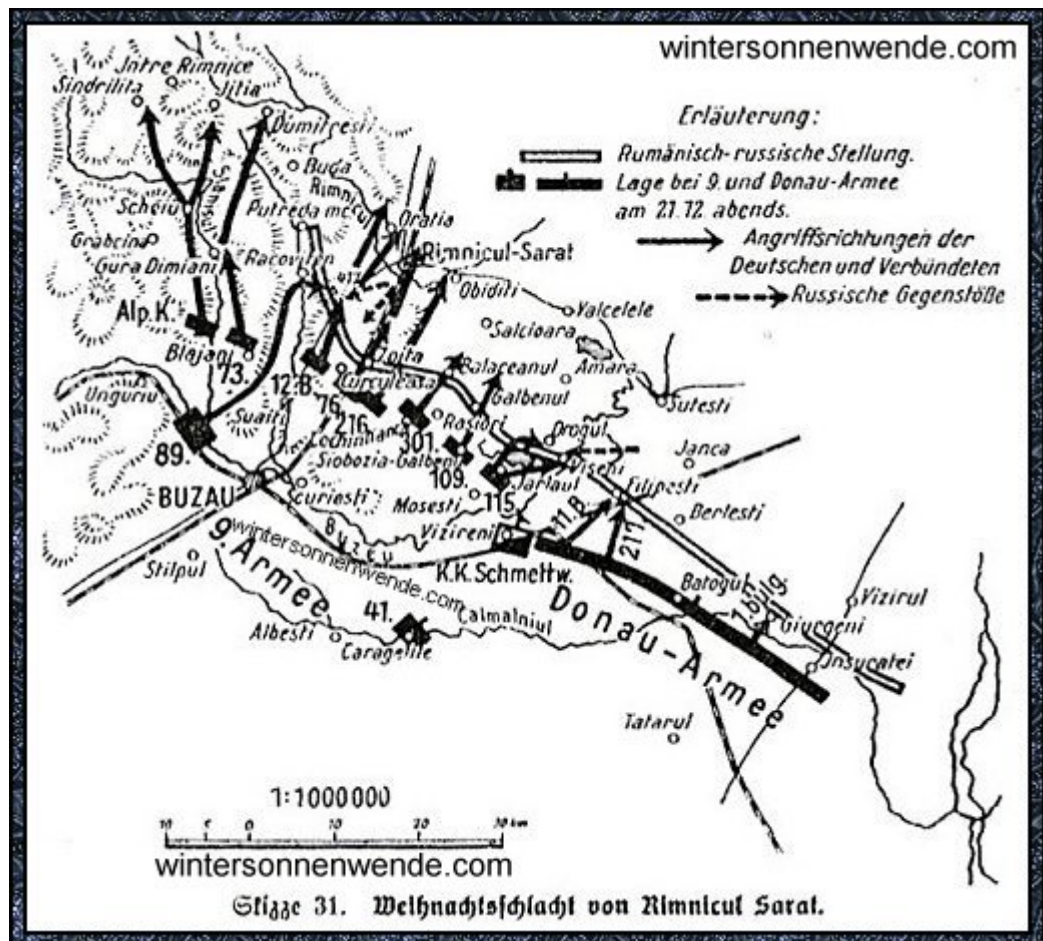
wintersonnenwende.com

Erläuterung:
Rumänisch-russische Stellung.
Lage bei 9. und Donau-Armee am 21.12. abends.
Angriffsrichtungen der Deutschen und Verbündeten
Russische Gegenstöße

Intre Rimnice
Sindrilita
Jitia
Dumitresti
Buda
Rimnic
Scheiu
Putreda mcu
Oratia
Grabcina
Racoviten
Rimnicul-Sarat
Gura Dimiani
Obidiţi
Alp.K.
Yalcelele
Salcioara
Blajani
73.
12.B.
Amara
Unguriu
76.
216.
Turculeasa
Balaceanul
Suaiti
Rosiori
Galbenul
Sutesti
89.
Lechinhara
301.
Drogul
Janca
Slobozia-Galbeni
109.
Viseni
BUZAU
Curiesti
Mosesti
115.
Jarlaul
Filipesti
Berlesti
11.B.
211.
Stilpul
9. Armee
Buzeu
Vizireni
K.K.Schmeltw.
Batogul
Vizirul
1.bulg.
wintersonnenwende.com
Donau-Armee
Albesti
41.
Calmatuiul
Caragelite
Giurgeni
Insuratei
Tatarul

1:1000000
10 5 0 10 20 30 km

wintersonnenwende.com

Skizze 31. Weihnachtsschlacht von Rimnicul Sarat.